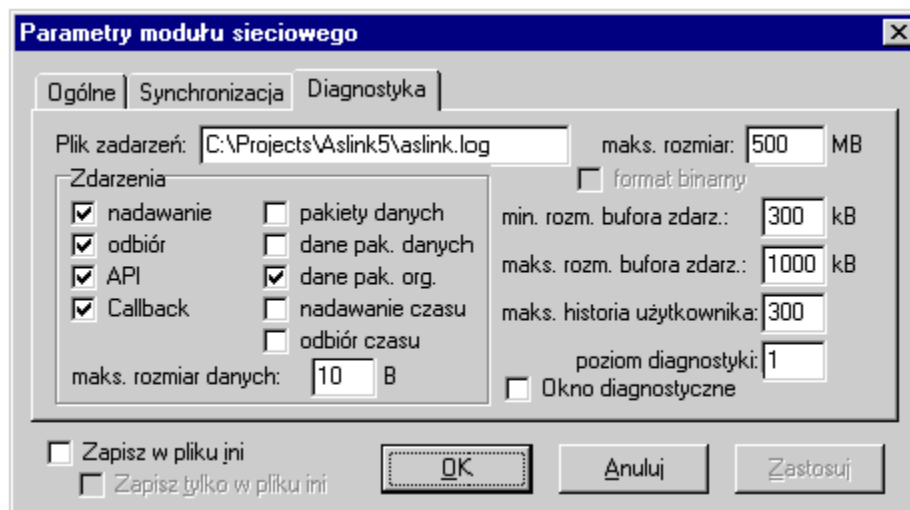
Parametry modułu sieciowego

Ogólne | Synchronizacja | Diagnostyka

Plik zadarzeń: C:\Projects\Aslink5\aslink.log

maks. rozmiar: 500 MB

format binarny

Zdarzenia

nadawanie
odbiór
API
Callback

pakiety danych
dane pak. danych
dane pak. org.
nadawanie czasu
odbiór czasu

maks. rozmiar danych: 10 B

min. rozm. bufora zdarz.: 300 kB

maks. rozm. bufora zdarz.: 1000 kB

maks. historia użytkownika: 300

poziom diagnostyki: 1

Okno diagnostyczne

Zapisz w pliku ini

Zapisz tylko w pliku ini

OK

Anuluj

Zastosuj